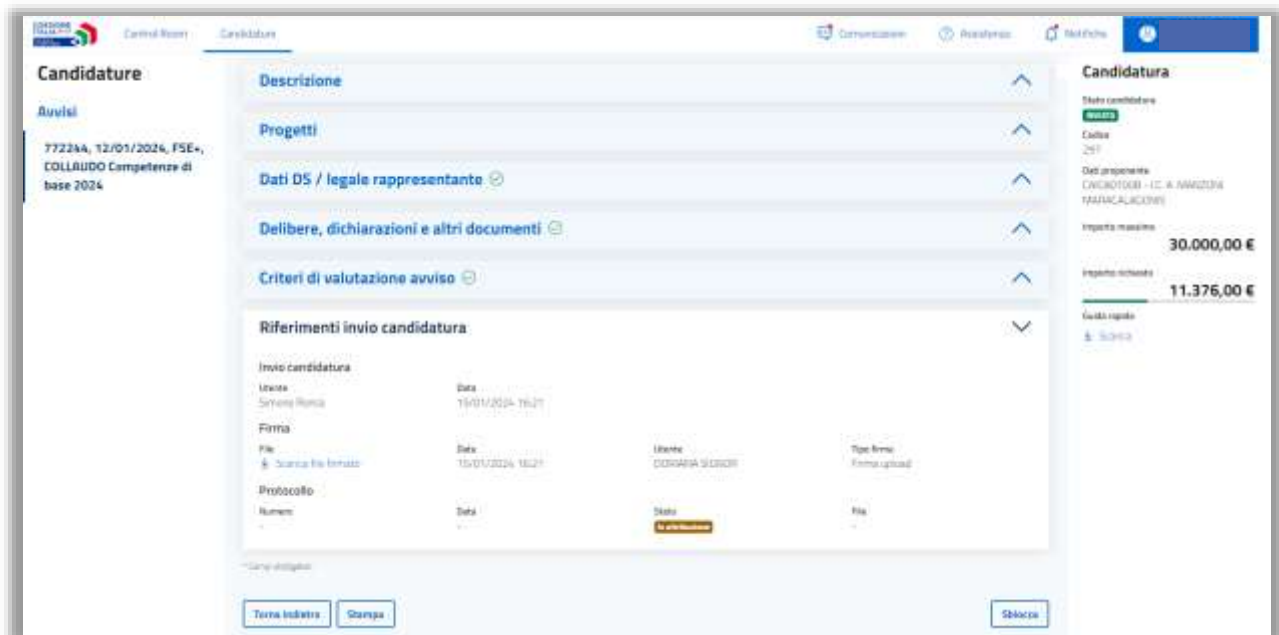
Centrali Rischi Candidature

Comunicazioni Assistenza Notifiche

Candidature

Avvisi

772244, 12/01/2024, FSE+, COLLAUDO Competenze di base 2024

Descrizione

Progetti

Dati DS / legale rappresentante

Delibere, dichiarazioni e altri documenti

Criteri di valutazione avviso

Riferimenti invio candidatura

Invio candidatura

| Utente | Data |
|---|---|
| Simone Ronca | 15/01/2024 16:21 |

Firma

| File | Data | Utente | Tipo firma |
|---|---|---|---|
| Scarica file firmato | 15/01/2024 16:21 | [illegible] | Firma upload |

Protocollo

| Numero | Data | Stato | File |
|---|---|---|---|
| - | - | In attribuzione | - |

* Campi obbligatori

Torna indietro Stampa

Sblocca

Candidatura

Stato candidatura

Inoltrata

Codice

297

Dati proponente

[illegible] - I.C. A. MANZONI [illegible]

Importo massimo

30.000,00 €

Importo richiesto

11.376,00 €

Guida rapida

Scarica